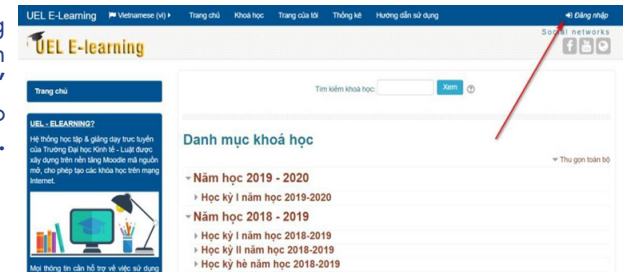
UEL E-Learning Vietnamese (vi) Trang chủ Khoá học Trang của tôi Thống kê Hướng dẫn sử dụng Đăng nhập

UEL E-learning

Social networks

Trang chủ

UEL - ELEARNING?

Hệ thống học tập & giảng dạy trực tuyến của Trường Đại học Kinh tế - Luật được xây dựng trên nền tảng Moodle mã nguồn mở, cho phép tạo các khóa học trên mạng Internet.

Mọi thông tin cần hỗ trợ về việc sử dụng

Tìm kiếm khoá học: Xem

Danh mục khoá học

Thu gọn toàn bộ

Năm học 2019 - 2020

Học kỳ I năm học 2019-2020

Năm học 2018 - 2019

Học kỳ I năm học 2018-2019

Học kỳ II năm học 2018-2019

Học kỳ hè năm học 2018-2019